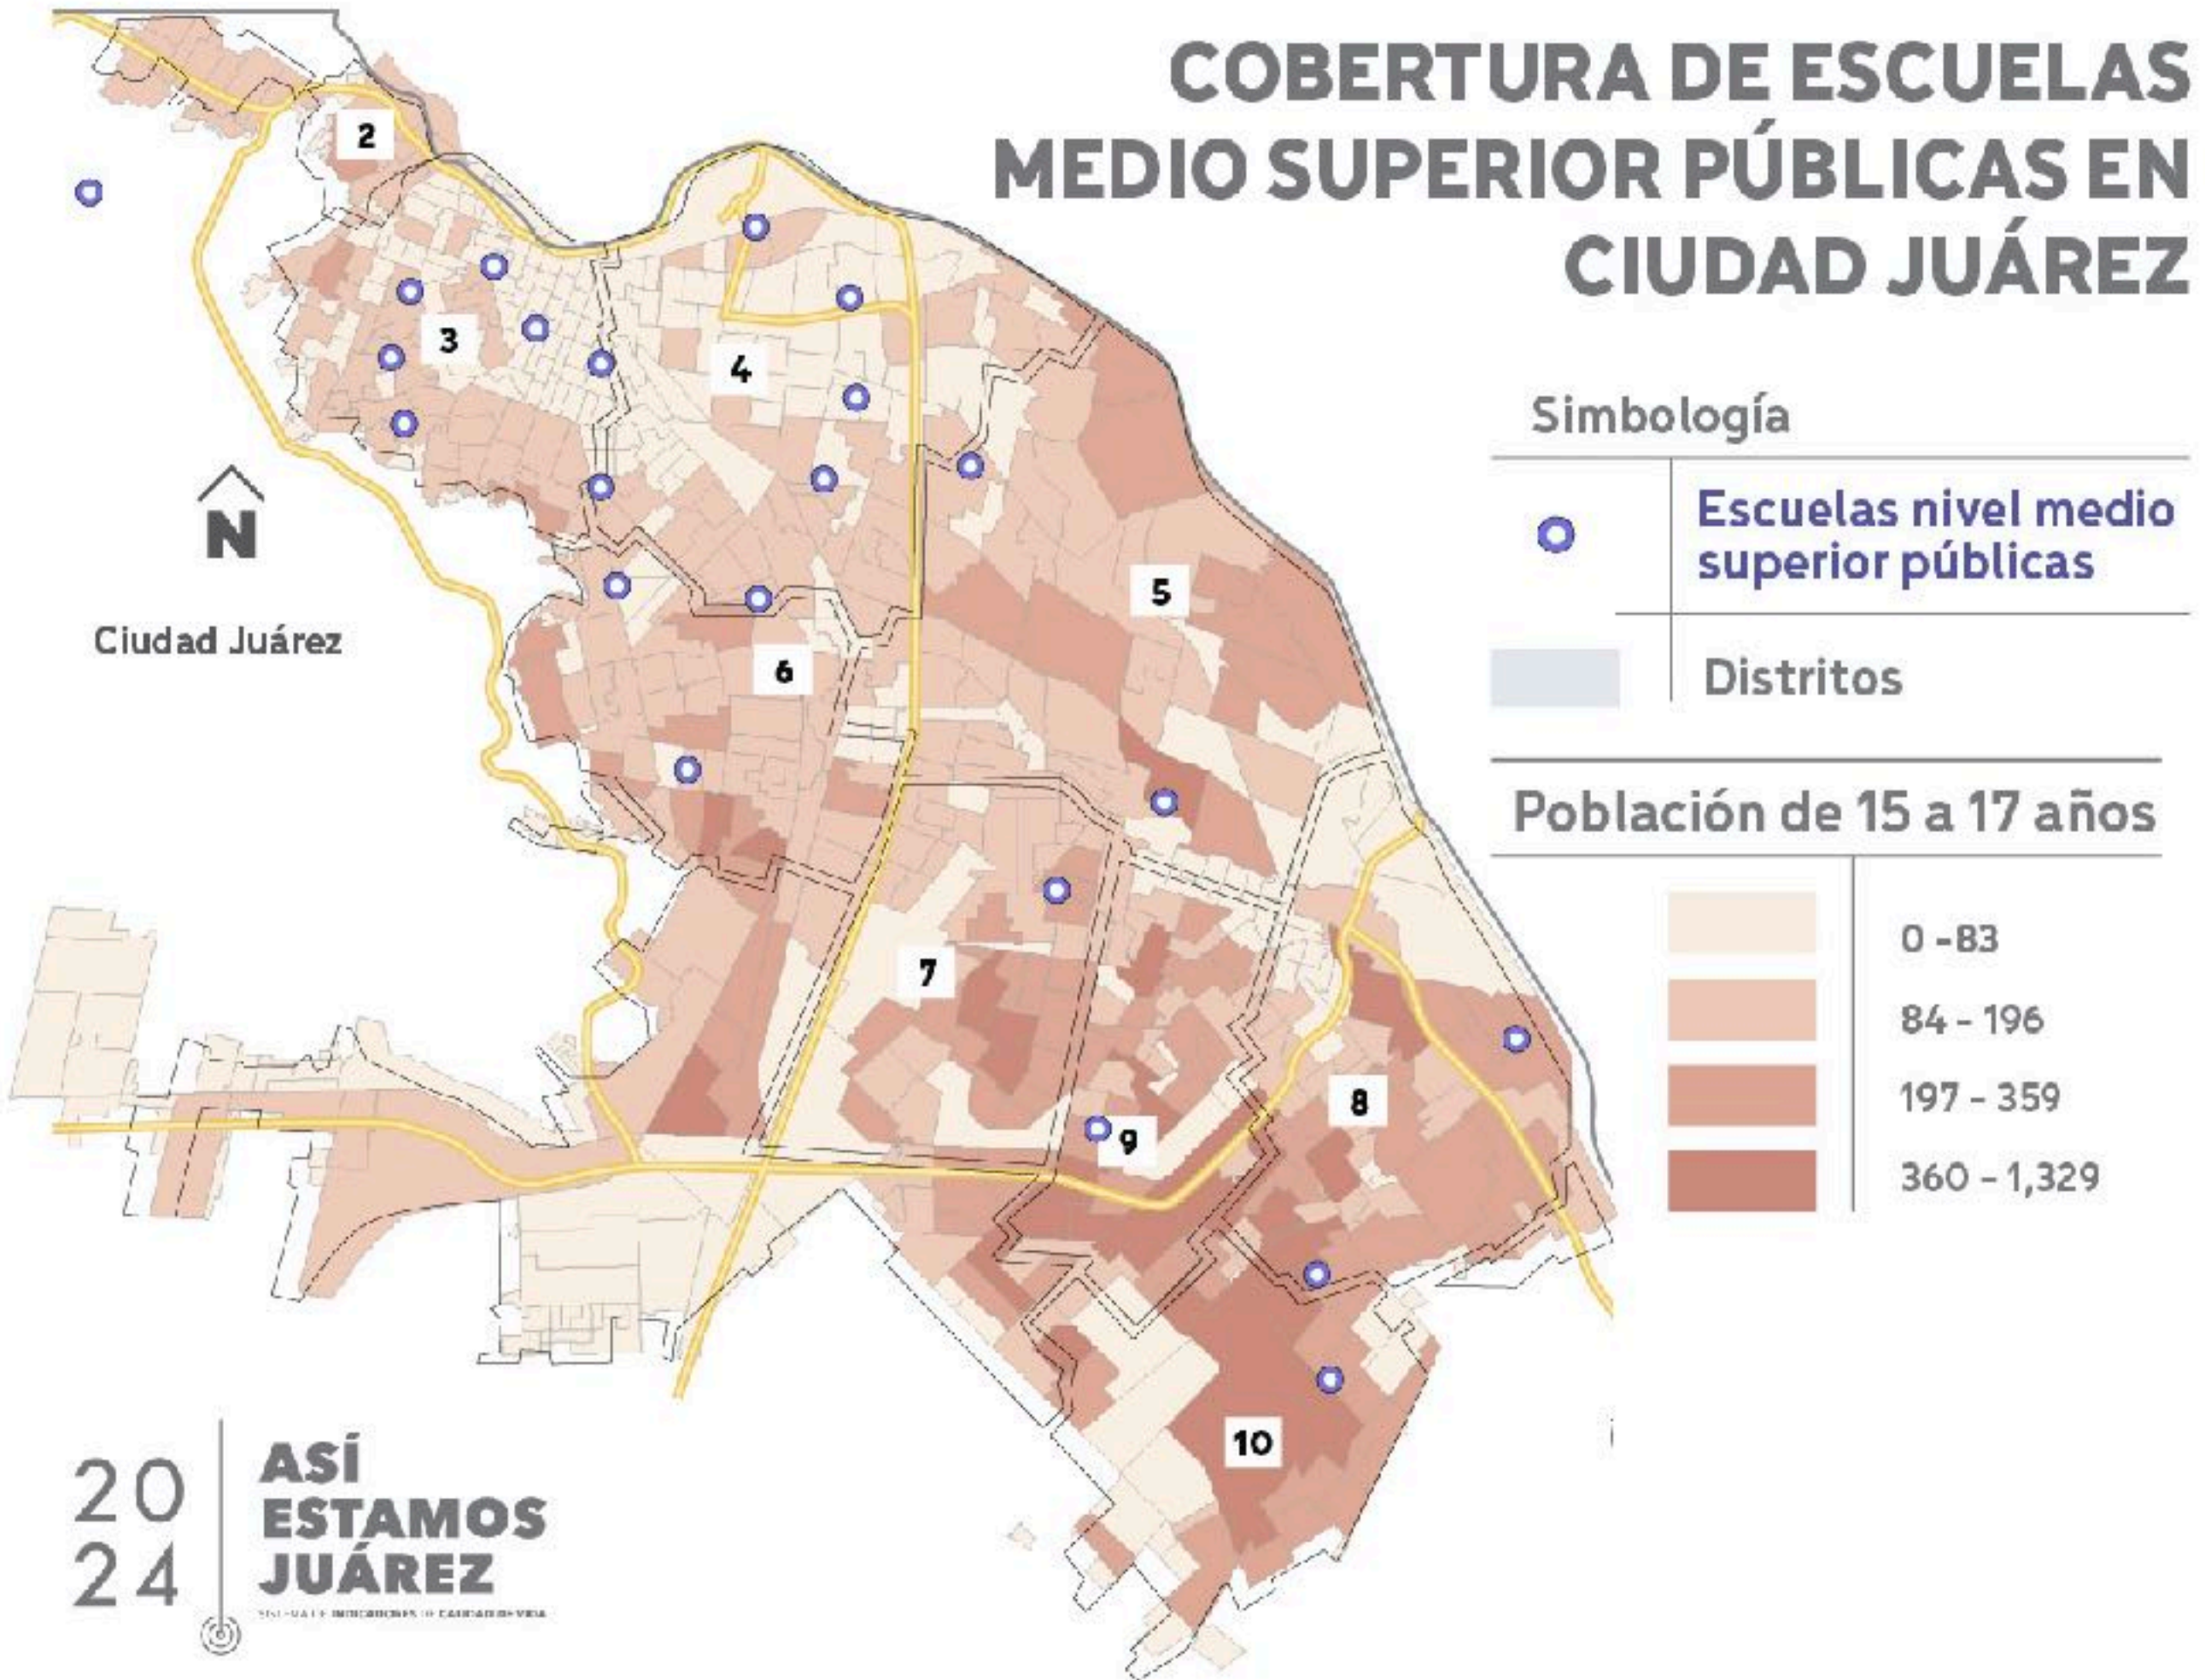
COBERTURA DE ESCUELAS MEDIO SUPERIOR PÚBLICAS EN CIUDAD JUÁREZ

Simbología

Escuelas nivel medio superior públicas

Distritos

Población de 15 a 17 años

0 -83

84 - 196

197 - 359

360 - 1,329

N

Ciudad Juárez

2

3

4

5

6

7

8

9

10

20
24

ASÍ ESTAMOS JUÁREZ

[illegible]